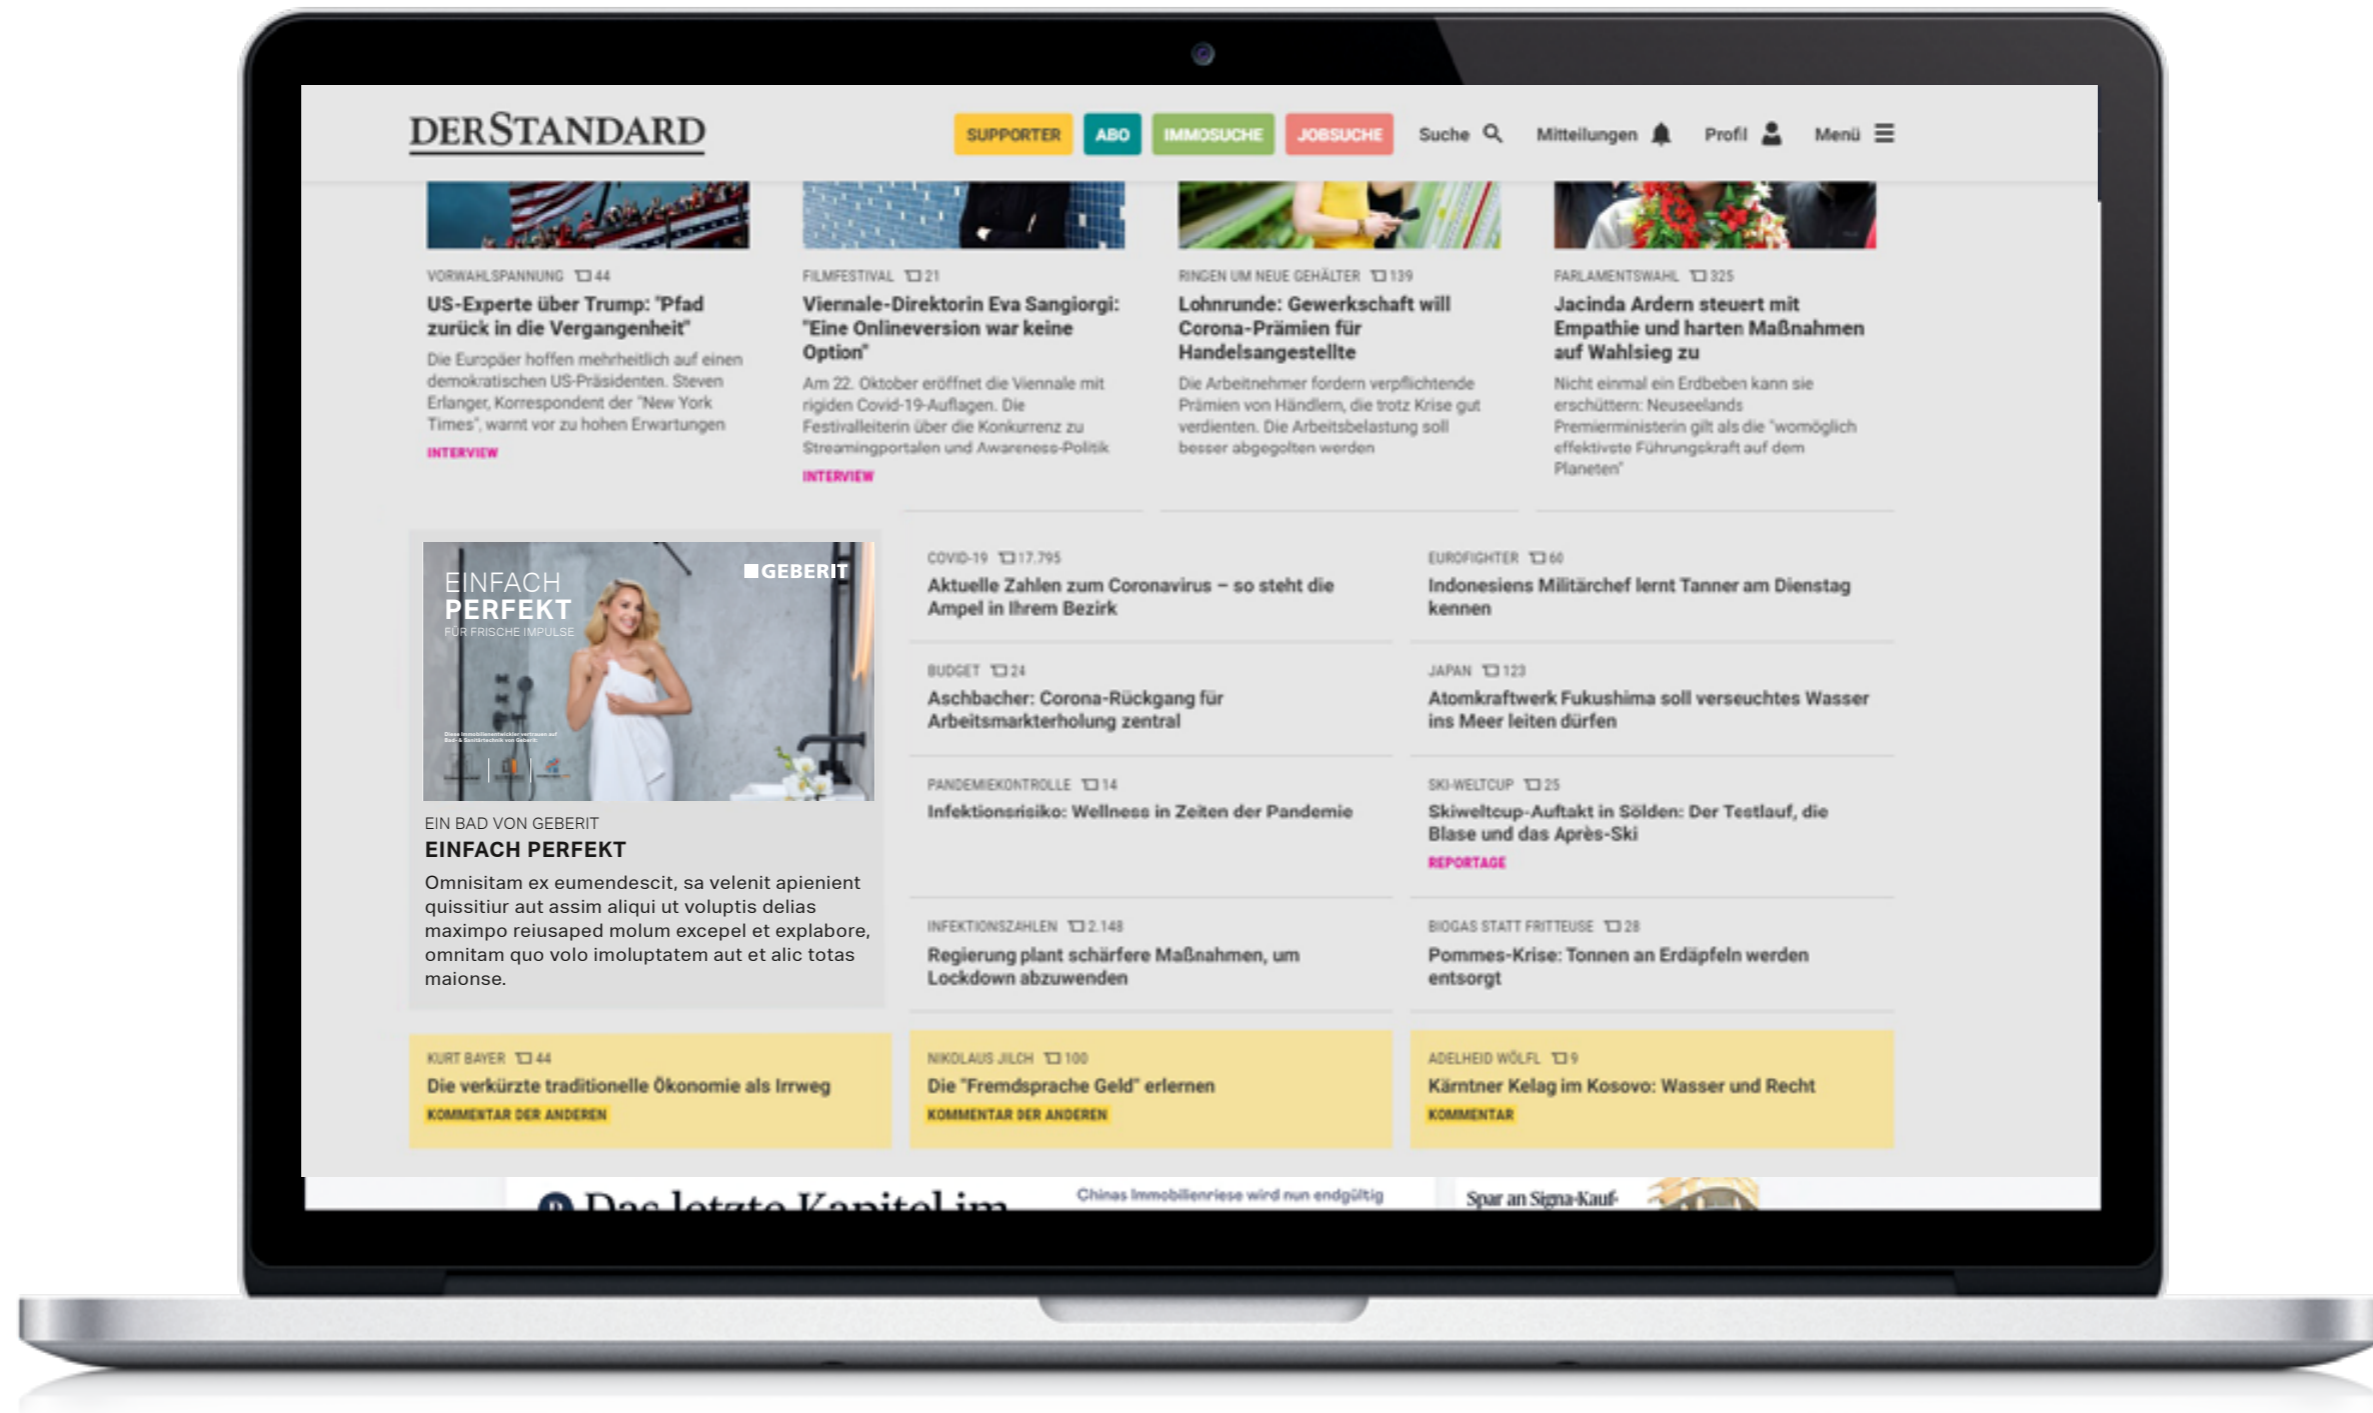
DERSTANDARD

SUPPORTER ABO IMMOSUCHE JOBSUCHE Suche Mitteilungen Profil Menü

VORWAHLSPANNUNG 44
US-Experte über Trump: "Pfad zurück in die Vergangenheit"
Die Europäer hoffen mehrheitlich auf einen demokratischen US-Präsidenten. Steven Erlanger, Korrespondent der "New York Times", warnt vor zu hohen Erwartungen
INTERVIEW

FILMFESTIVAL 21
Viennale-Direktorin Eva Sangiorgi: "Eine Onlineversion war keine Option"
Am 22. Oktober eröffnet die Viennale mit rigiden Covid-19-Auflagen. Die Festivalleiterin über die Konkurrenz zu Streamingportalen und Awareness-Politik
INTERVIEW

RINGEN UM NEUE GEHÄLTER 139
Lohnrunde: Gewerkschaft will Corona-Prämien für Handelsangestellte
Die Arbeitnehmer fordern verpflichtende Prämien von Händlern, die trotz Krise gut verdienten. Die Arbeitsbelastung soll besser abgegolten werden

PARLAMENTSWAHL 325
Jacinda Ardern steuert mit Empathie und harten Maßnahmen auf Wahlsieg zu
Nicht einmal ein Erdbeben kann sie erschüttern: Neuseelands Premierministerin gilt als die "womöglich effektivste Führungskraft auf dem Planeten"

EINFACH PERFEKT
FÜR FRISCHE IMPULSE
GEBERIT
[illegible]

EIN BAD VON GEBERIT
EINFACH PERFEKT
Omnisitam ex eumendescit, sa velenit apienient quissitiur aut assim aliqui ut voluptis delias maximpo reiusaped molum excepel et explabore, omnitam quo volo imoluptatem aut et alic totas maionse.

COVID-19 17.795
Aktuelle Zahlen zum Coronavirus – so steht die Ampel in Ihrem Bezirk

EUROFIGHTER 60
Indonesiens Militärchef lernt Tanner am Dienstag kennen

BUDGET 24
Aschbacher: Corona-Rückgang für Arbeitsmarkterholung zentral

JAPAN 123
Atomkraftwerk Fukushima soll verseuchtes Wasser ins Meer leiten dürfen

PANDEMIEKONTROLLE 14
Infektionsrisiko: Wellness in Zeiten der Pandemie

SKI-WELTCUP 25
Skiweltcup-Auftakt in Sölden: Der Testlauf, die Blase und das Après-Ski
REPORTAGE

INFEKTIONSZAHLEN 2.148
Regierung plant schärfere Maßnahmen, um Lockdown abzuwenden

BIOGAS STATT FRITTEUSE 28
Pommes-Krise: Tonnen an Erdäpfeln werden entsorgt

KURT BAYER 44
Die verkürzte traditionelle Ökonomie als Irrweg
KOMMENTAR DER ANDEREN

NIKOLAUS JILCH 100
Die "Fremdsprache Geld" erlernen
KOMMENTAR DER ANDEREN

ADELHEID WÖLFL 9
Kärntner Kelag im Kosovo: Wasser und Recht
KOMMENTAR

Das letzte Kapitel im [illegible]
Chinas Immobilienriese wird nun endgültig
Spar an Signa-Kauf-